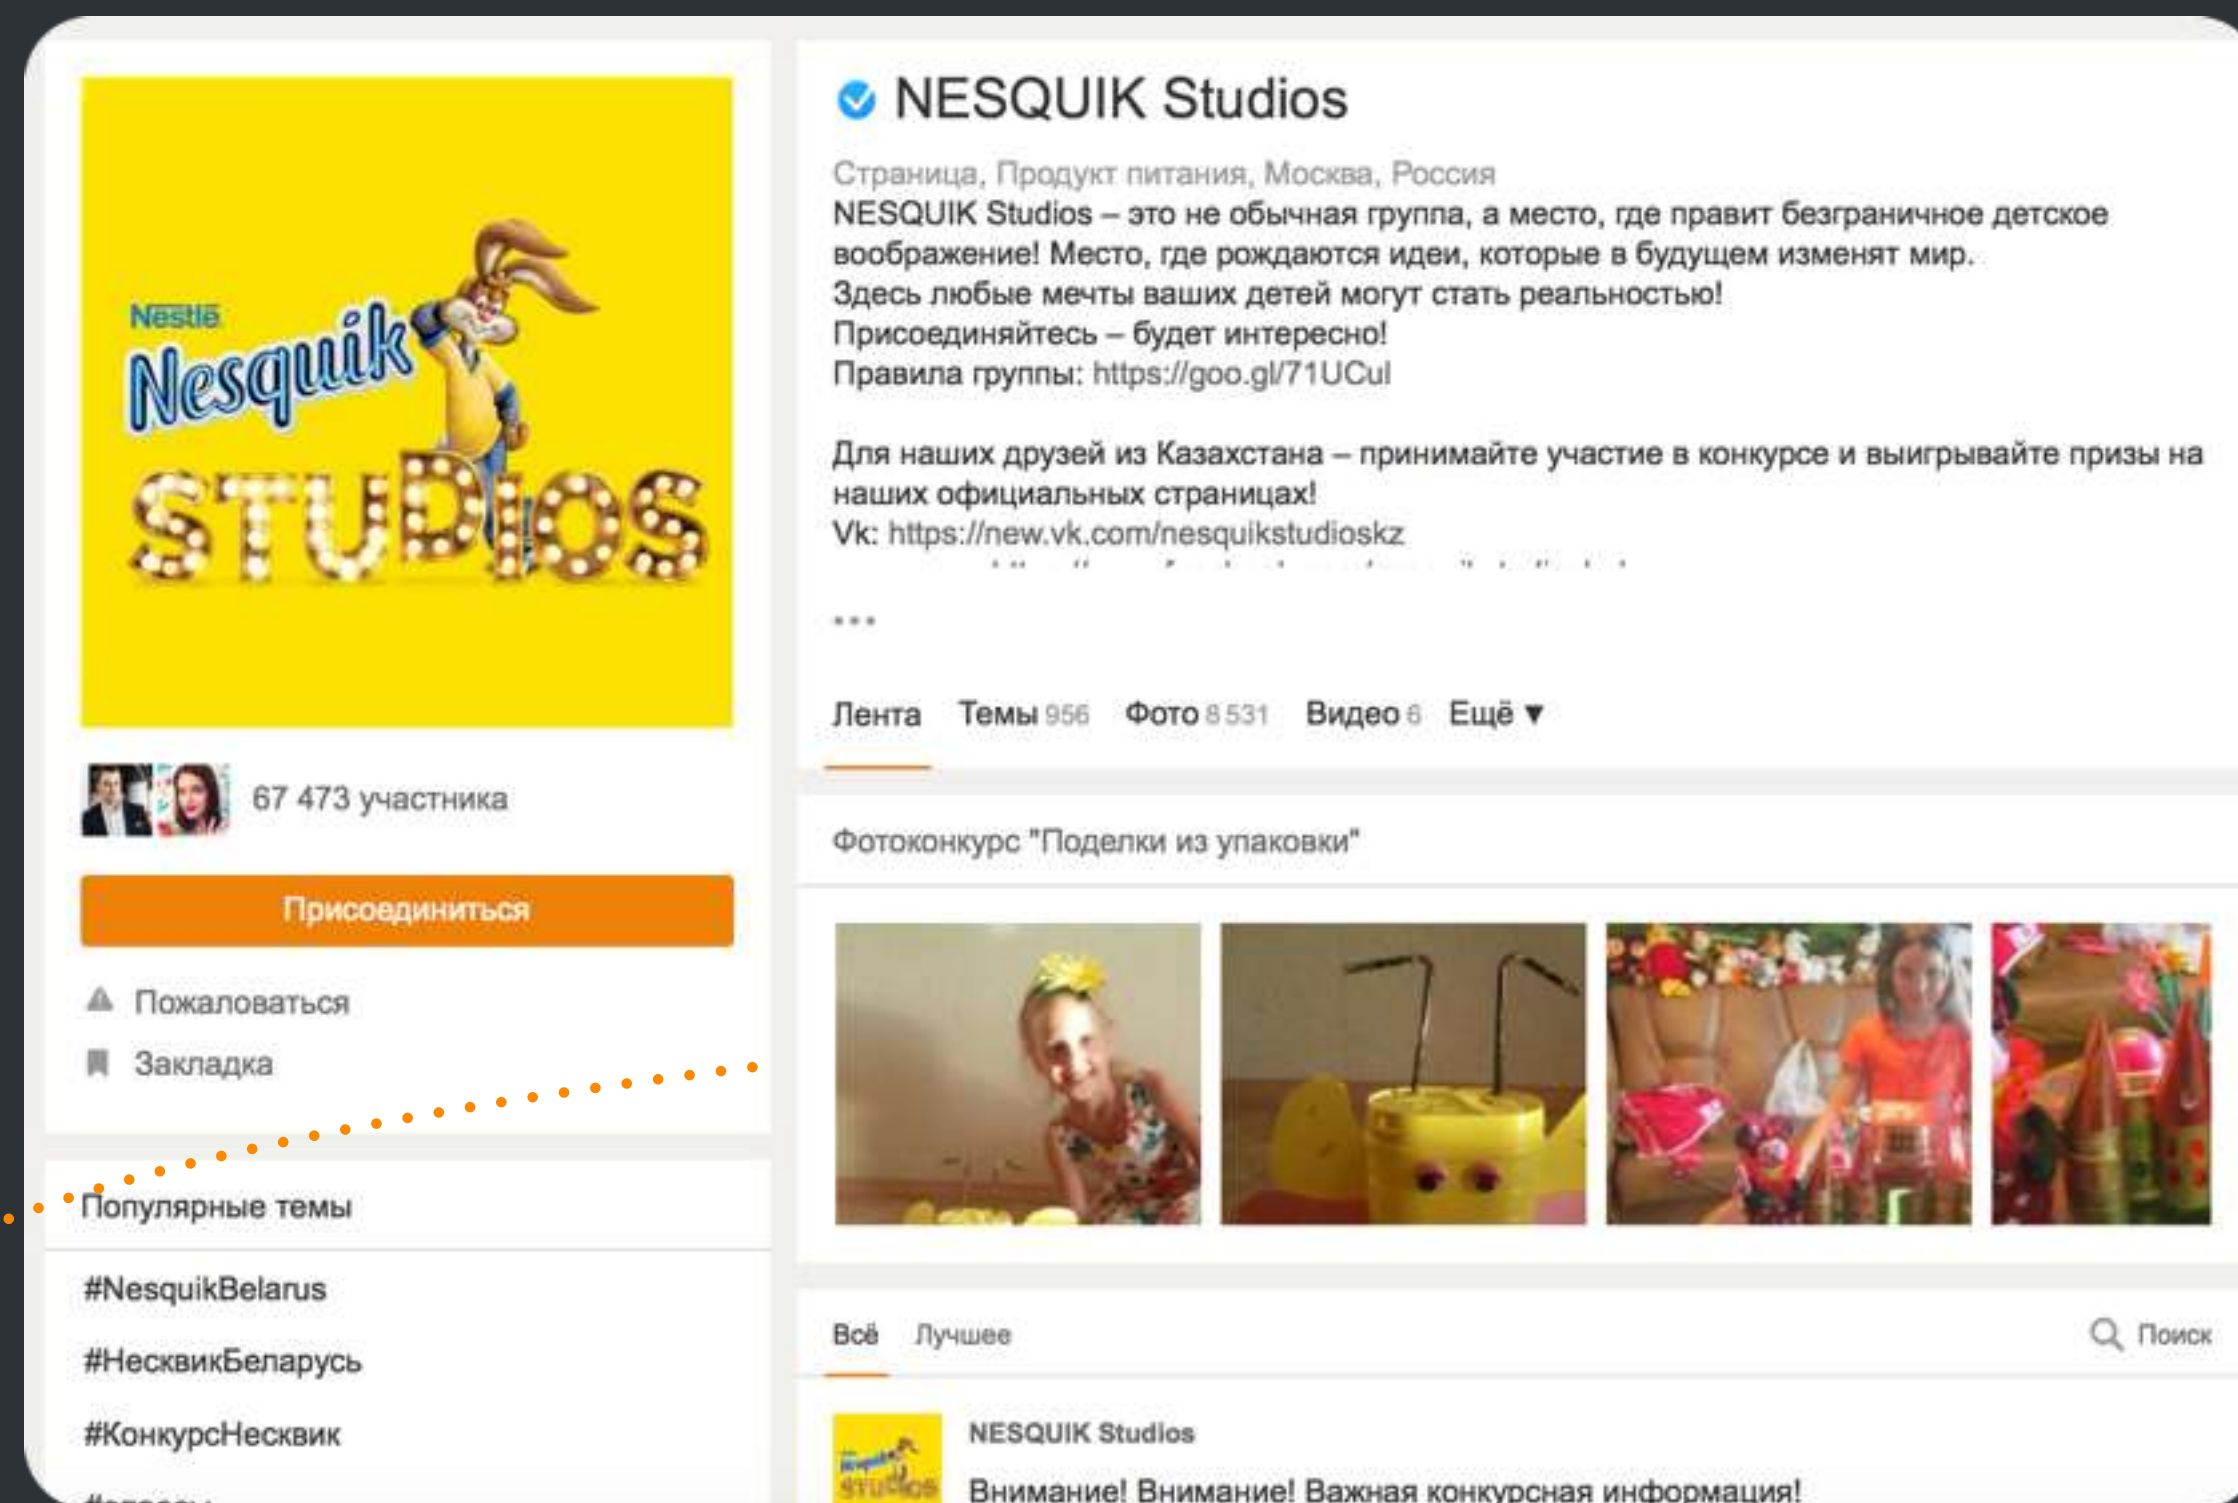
Nestlé
Nesquik
STUDIOS

67 473 участника

Присоединиться

Пожаловаться

Закладка

Популярные темы

#NesquikBelarus

#НесквикБеларусь

#КонкурсНесквик

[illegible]

NESQUIK Studios

Страница, Продукт питания, Москва, Россия

NESQUIK Studios – это не обычная группа, а место, где правит безграничное детское воображение! Место, где рождаются идеи, которые в будущем изменят мир.
Здесь любые мечты ваших детей могут стать реальностью!
Присоединяйтесь – будет интересно!
Правила группы: https://goo.gl/71UCul

Для наших друзей из Казахстана – принимайте участие в конкурсе и выигрывайте призы на наших официальных страницах!
Vk: https://new.vk.com/nesquikstudioskz
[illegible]

...

Лента Темы 956 Фото 8 531 Видео 6 Ещё ▾

Фотоконкурс "Поделки из упаковки"

Всё Лучшее Поиск

NESQUIK Studios

Внимание! Внимание! Важная конкурсная информация!